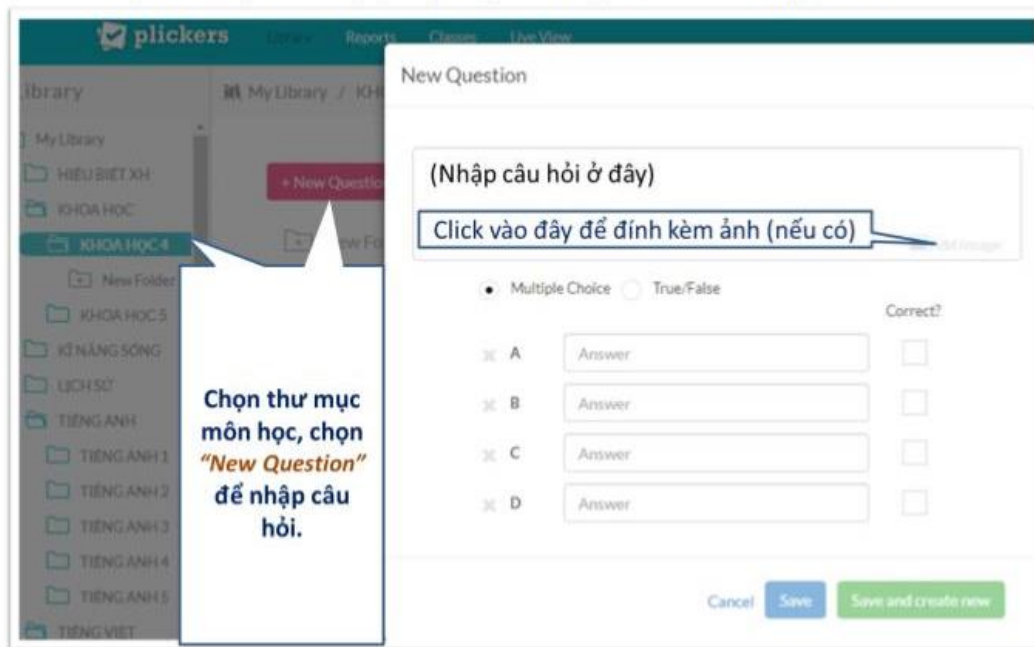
plickers Library Reports Classes Live View

Library

My Library / KH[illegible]

My Library
HIEU BIET XH
KHOA HOC
KHOA HOC 4
New Folder
KHOA HOC 5
KĨ NĂNG SỐNG
LỊCH SỬ
TIẾNG ANH
TIẾNG ANH 1
TIẾNG ANH 2
TIẾNG ANH 3
TIẾNG ANH 4
TIẾNG ANH 5
TIẾNG VIỆT

+ New Questio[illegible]

New Fo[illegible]

Chọn thư mục môn học, chọn *"New Question"* để nhập câu hỏi.

New Question

(Nhập câu hỏi ở đây)

Click vào đây để đính kèm ảnh (nếu có)

Add Image

Multiple Choice True/False

Correct?

A Answer
B Answer
C Answer
D Answer

Cancel Save Save and create new